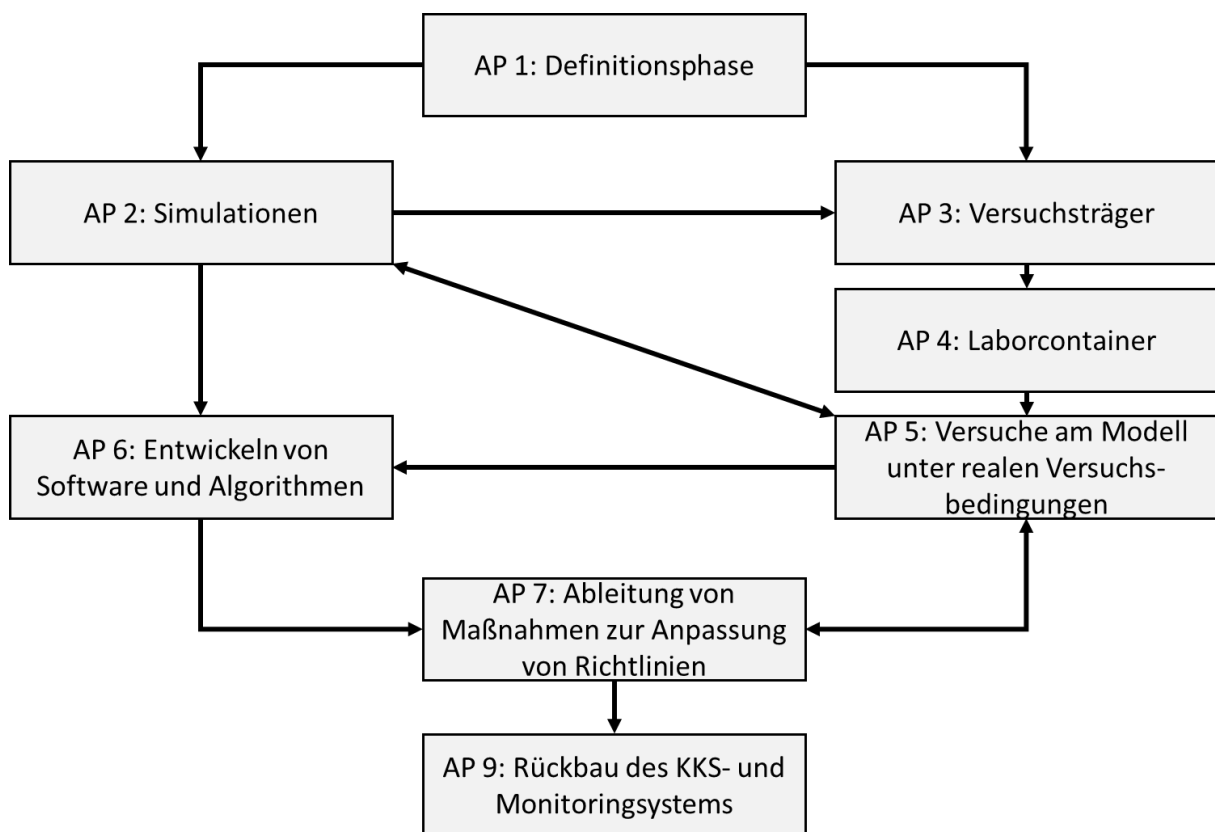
AP 1: Definitionsphase

AP 2: Simulationen

AP 3: Versuchsträger

AP 4: Laborcontainer

AP 6: Entwickeln von Software und Algorithmen

AP 5: Versuche am Modell unter realen Versuchsbedingungen

AP 7: Ableitung von Maßnahmen zur Anpassung von Richtlinien

AP 9: Rückbau des KKS- und Monitoringsystems